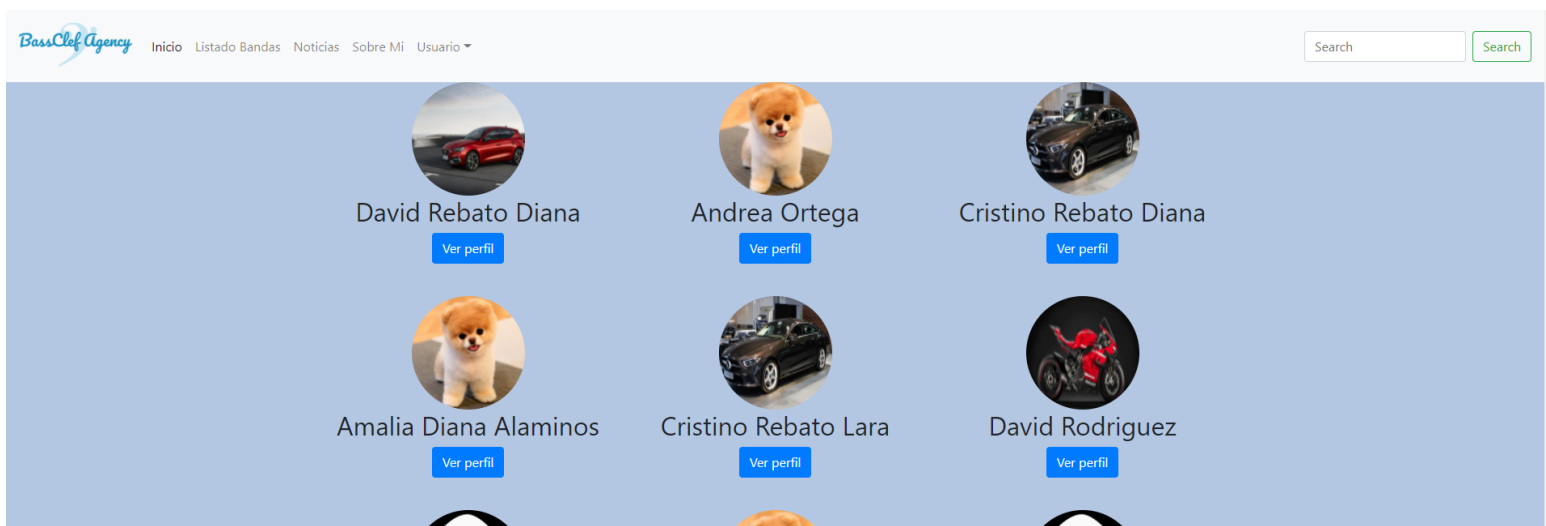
BassClef Agency Inicio Listado Bandas Noticias Sobre Mi Usuario

Search Search

David Rebato Diana
Ver perfil

Andrea Ortega
Ver perfil

Cristino Rebato Diana
Ver perfil

Amalia Diana Alaminos
Ver perfil

Cristino Rebato Lara
Ver perfil

David Rodriguez
Ver perfil